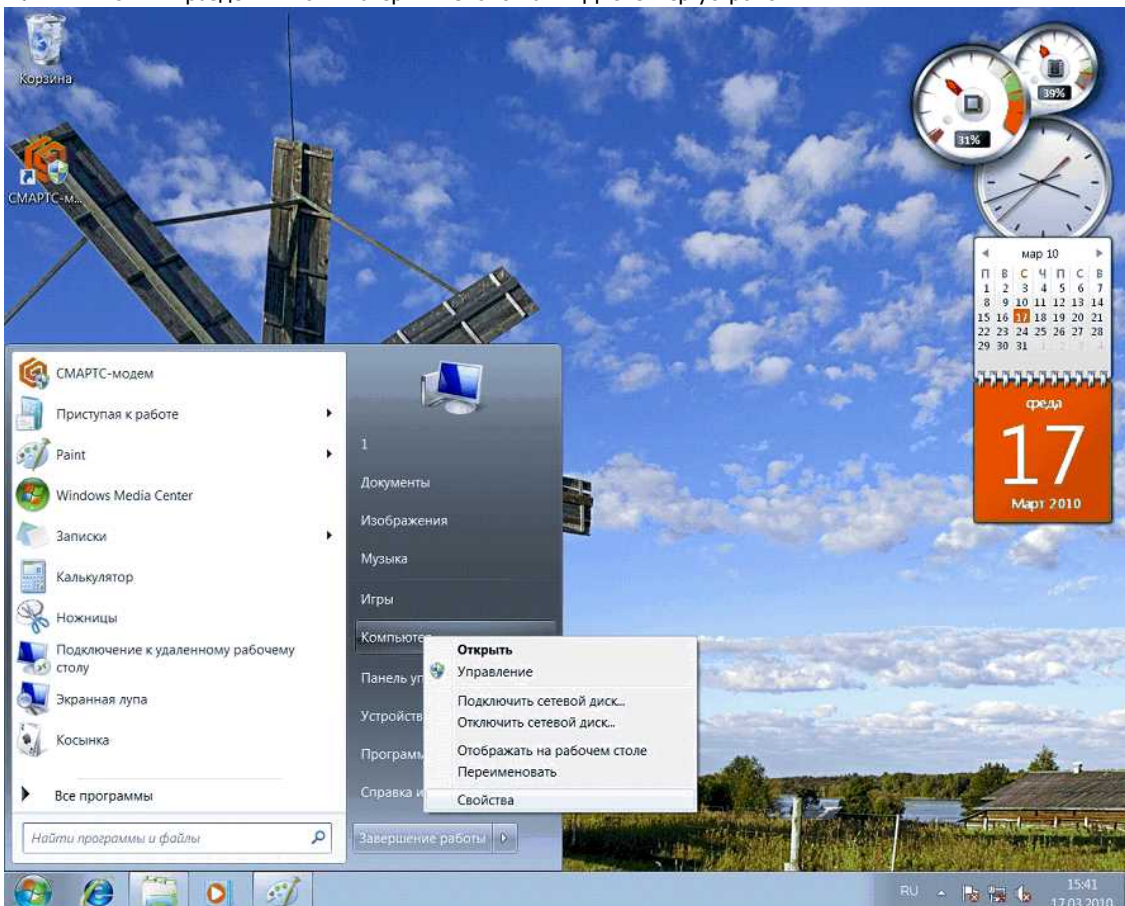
Корзина

СМАРТС-м...

31%

39%

мар 10

| П | В | С | Ч | П | С | В |
|---|---|---|---|---|---|---|
| 1 | 2 | 3 | 4 | 5 | 6 | 7 |
| 8 | 9 | 10 | 11 | 12 | 13 | 14 |
| 15 | 16 | 17 | 18 | 19 | 20 | 21 |
| 22 | 23 | 24 | 25 | 26 | 27 | 28 |
| 29 | 30 | 31 | 1 | 2 | 3 | 4 |

среда

17

Март 2010

СМАРТС-модем

Приступая к работе

Paint

Windows Media Center

Записки

Калькулятор

Ножницы

Подключение к удаленному рабочему столу

Экранная лупа

Косынка

Все программы

Найти программы и файлы

1

Документы

Изображения

Музыка

Игры

Компьютер

Панель уп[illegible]

Устройств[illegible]

Программ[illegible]

Справка и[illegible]

Завершение работы

Открыть

Управление

Подключить сетевой диск...

Отключить сетевой диск...

Отображать на рабочем столе

Переименовать

Свойства

RU

15:41

17.03.2010